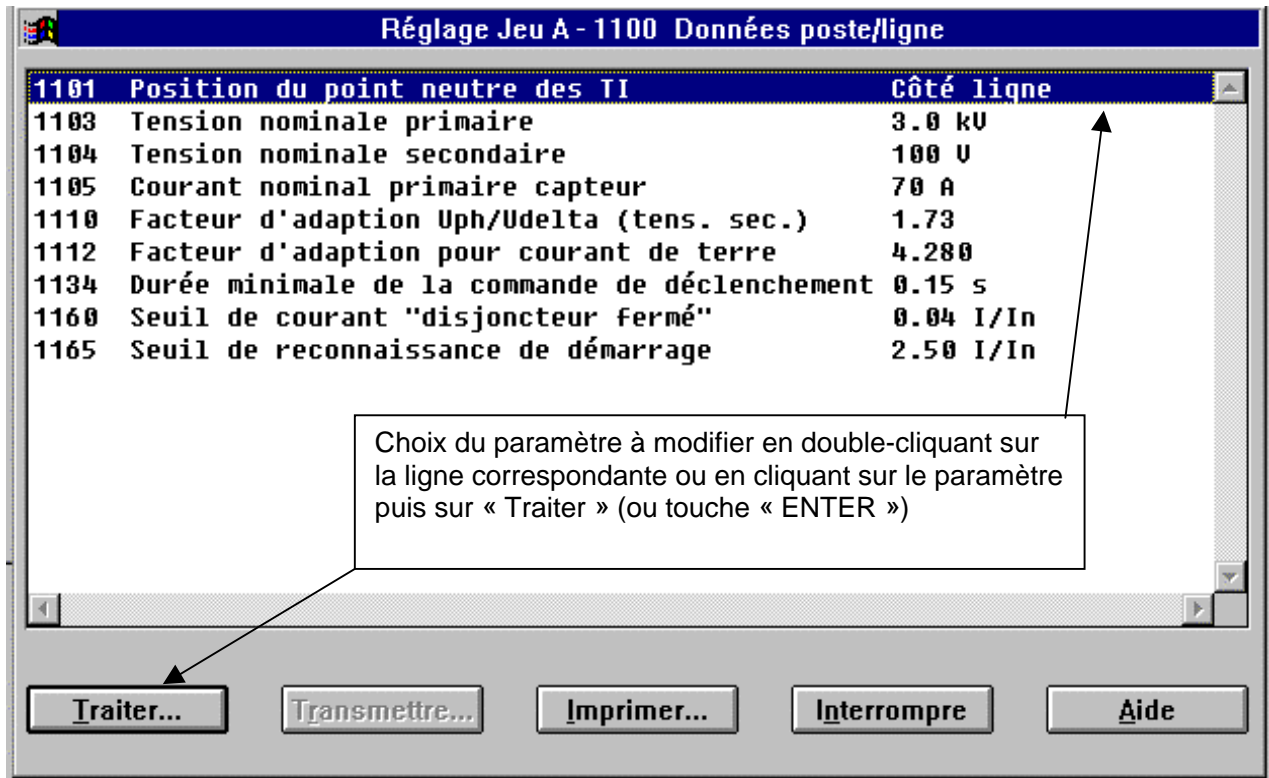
Réglage Jeu A - 1100 Données poste/ligne

| | | |
|---|---|---|
| 1101 | Position du point neutre des TI | Côté ligne |
| 1103 | Tension nominale primaire | 3.0 kV |
| 1104 | Tension nominale secondaire | 100 V |
| 1105 | Courant nominal primaire capteur | 70 A |
| 1110 | Facteur d'adaption Uph/Udelta (tens. sec.) | 1.73 |
| 1112 | Facteur d'adaption pour courant de terre | 4.280 |
| 1134 | Durée minimale de la commande de déclenchement | 0.15 s |
| 1160 | Seuil de courant "disjoncteur fermé" | 0.04 I/In |
| 1165 | Seuil de reconnaissance de démarrage | 2.50 I/In |

Choix du paramètre à modifier en double-cliquant sur la ligne correspondante ou en cliquant sur le paramètre puis sur « Traiter » (ou touche « ENTER »)

Traiter... Transmettre... Imprimer... Interrompre Aide